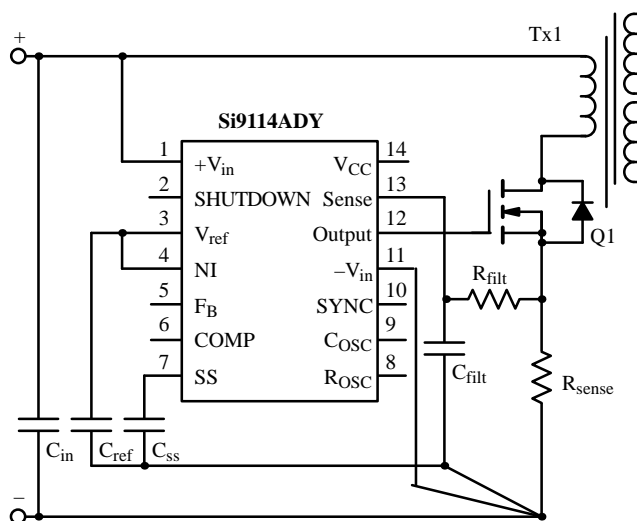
+

−

Tx1

Si9114ADY

1 $+V_{in}$
2 SHUTDOWN
3 $V_{ref}$
4 NI
5 $F_B$
6 COMP
7 SS

14 $V_{CC}$
13 Sense
12 Output
11 $-V_{in}$
10 SYNC
9 $C_{OSC}$
8 $R_{OSC}$

Q1

$R_{filt}$

$C_{filt}$

$R_{sense}$

$C_{in}$

$C_{ref}$

$C_{ss}$